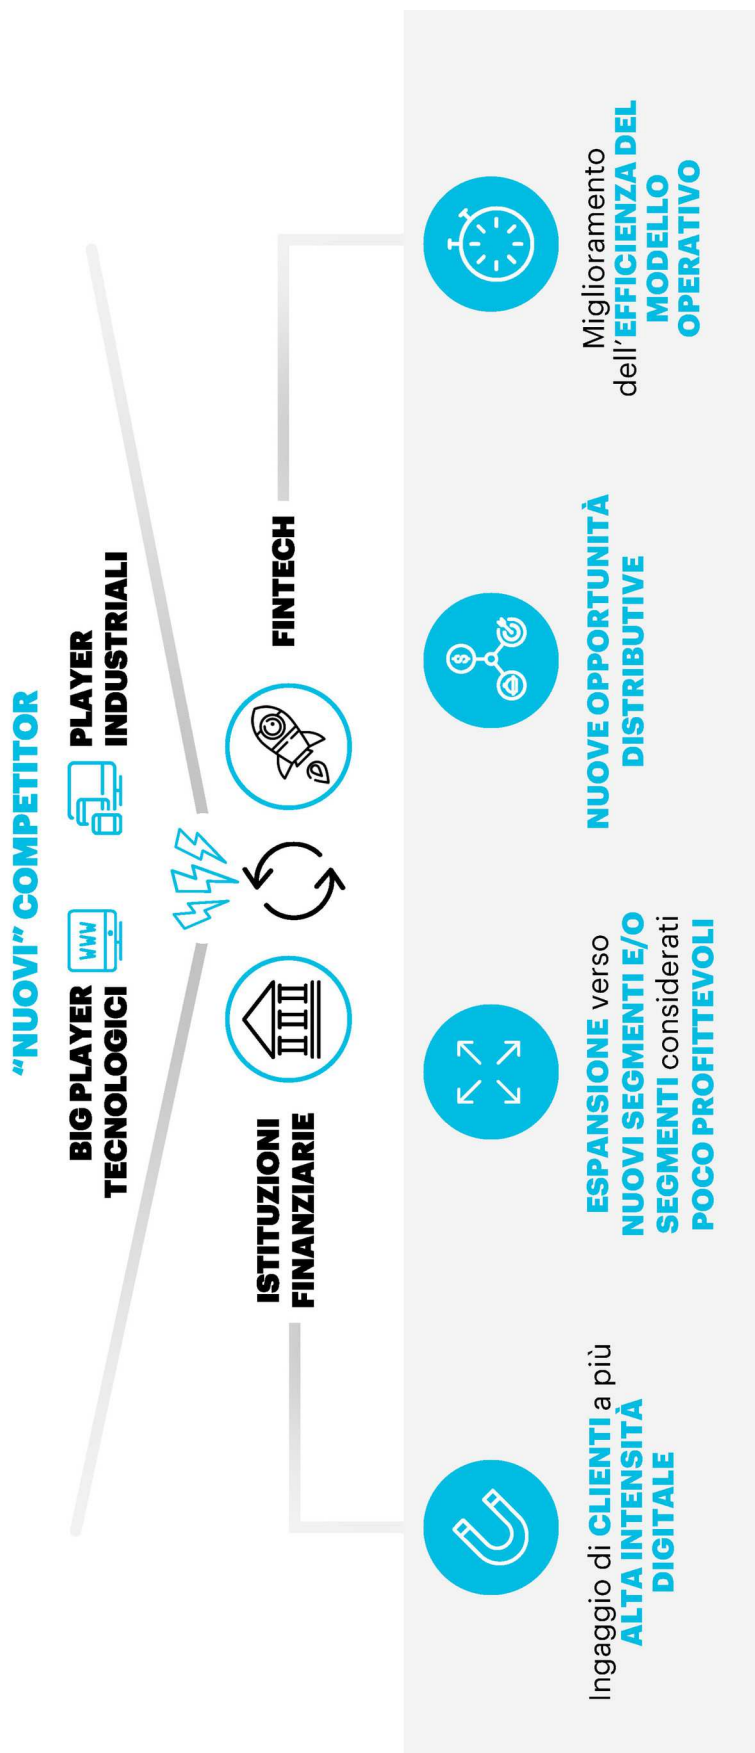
"NUOVI" COMPETITOR

BIG PLAYER TECNOLOGICI

PLAYER INDUSTRIALI

ISTITUZIONI FINANZIARIE

FINTECH

WWW

Ingaggio di CLIENTI a più ALTA INTENSITÀ DIGITALE

ESPANSIONE verso NUOVI SEGMENTI E/O SEGMENTI considerati POCO PROFITTEVOLI

NUOVE OPPORTUNITÀ DISTRIBUTIVE

Miglioramento dell'EFFICIENZA DEL MODELLO OPERATIVO